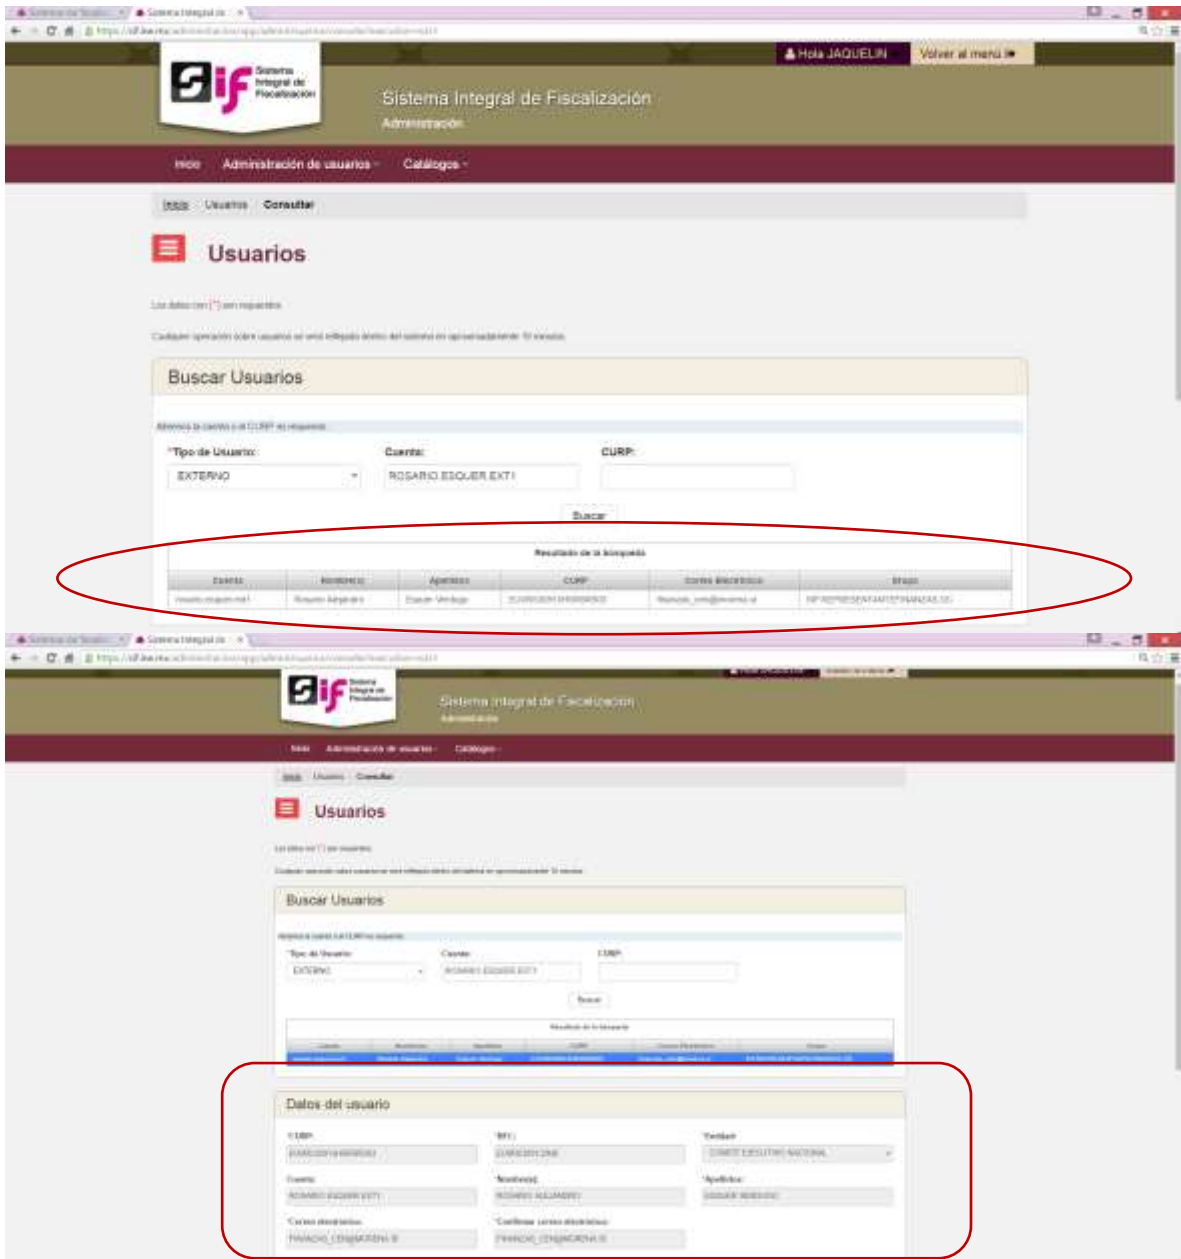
Sistema Integral de Fiscalización

Hola JAQUELIN

Volver al menú

Sistema Integral de Fiscalización

Administración

Inicio Administración de usuarios Catálogos

Inicio Usuarios Consultar

Usuarios

Los datos con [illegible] son requeridos

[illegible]

Buscar Usuarios

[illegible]

*Tipo de Usuario:

EXTERNO

Cuenta:

ROSARIO ESQUER EXT1

CURP:

Buscar

Resultado de la búsqueda

| Cuenta | Nombre(s) | Apellidos | CURP | Correo Electrónico | Grupo |
|---|---|---|---|---|---|
| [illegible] | Rosario Alejandro | Esquer Verdugo | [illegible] | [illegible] | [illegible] |

Sistema Integral de Fiscalización

Administración

Inicio Administración de usuarios Catálogos

Inicio Usuarios Consultar

Usuarios

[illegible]

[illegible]

Buscar Usuarios

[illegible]

*Tipo de Usuario:

EXTERNO

Cuenta:

ROSARIO ESQUER EXT1

CURP:

Buscar

Resultado de la búsqueda

Datos del usuario

*CURP:

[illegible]

*RFC:

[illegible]

*Entidad:

COMITÉ EJECUTIVO NACIONAL

Cuenta:

ROSARIO ESQUER EXT1

*Nombre(s):

ROSARIO ALEJANDRO

*Apellidos:

ESQUER VERDUGO

*Correo electrónico:

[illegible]

*Confirmar correo electrónico:

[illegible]